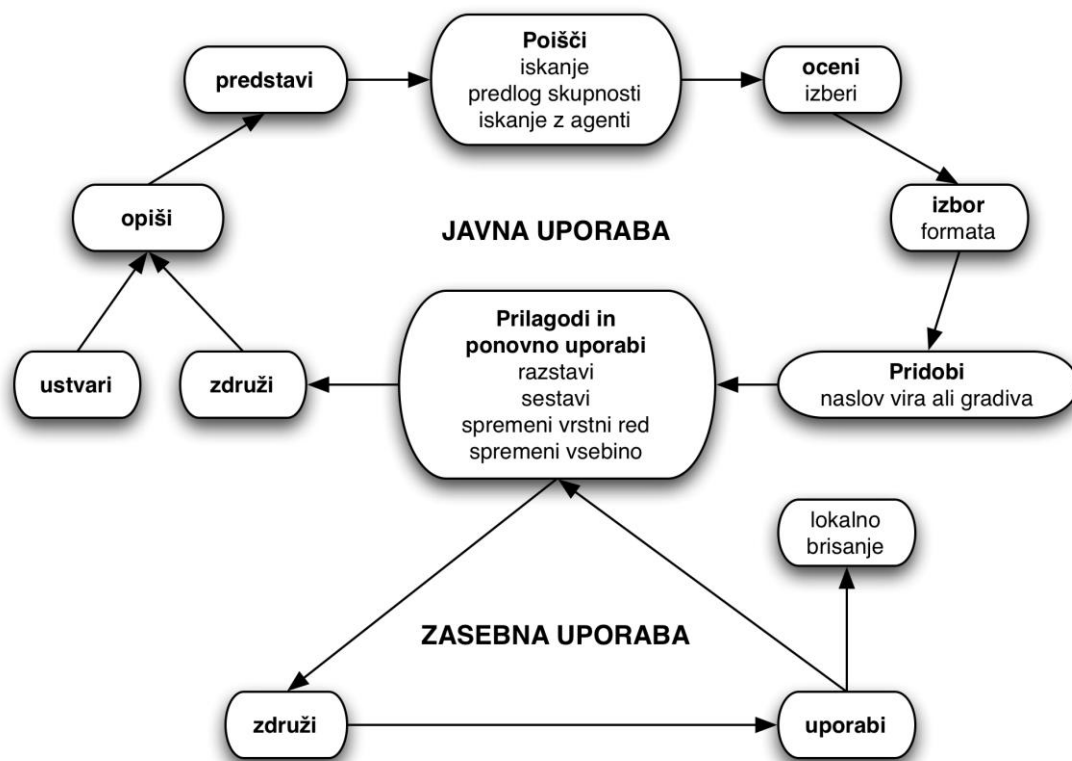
predstavi

Poišči
iskanje
predlog skupnosti
iskanje z agenti

oceni
izberi

opiši

JAVNA UPORABA

izbor
formata

ustvari

združi

Prilagodi in
ponovno uporabi
razstavi
sestavi
spremeni vrstni red
spremeni vsebino

Pridobi
naslov vira ali gradiva

lokalno
brisanje

ZASEBNA UPORABA

združi

uporabi